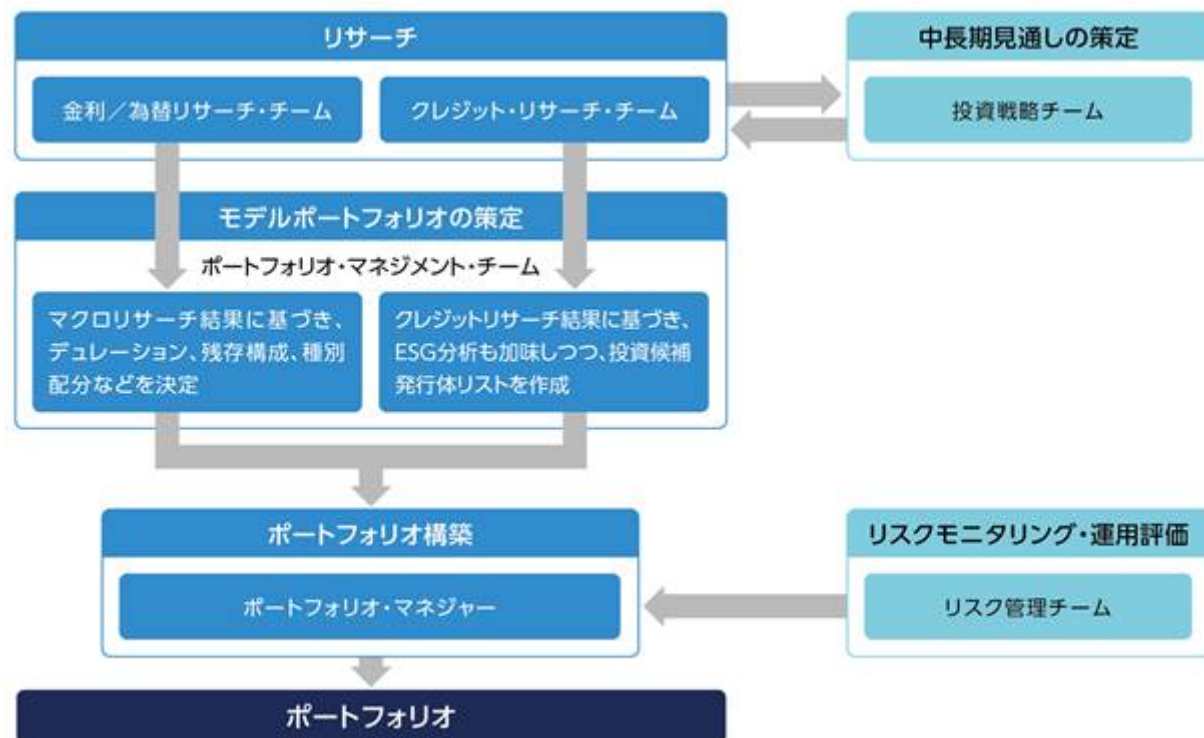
リサーチ

金利／為替リサーチ・チーム

クレジット・リサーチ・チーム

中長期見通しの策定

投資戦略チーム

モデルポートフォリオの策定

ポートフォリオ・マネジメント・チーム

マクロリサーチ結果に基づき、デュレーション、残存構成、種別配分などを決定

クレジットリサーチ結果に基づき、ESG分析も加味しつつ、投資候補発行体リストを作成

ポートフォリオ構築

ポートフォリオ・マネジャー

リスクモニタリング・運用評価

リスク管理チーム

ポートフォリオ